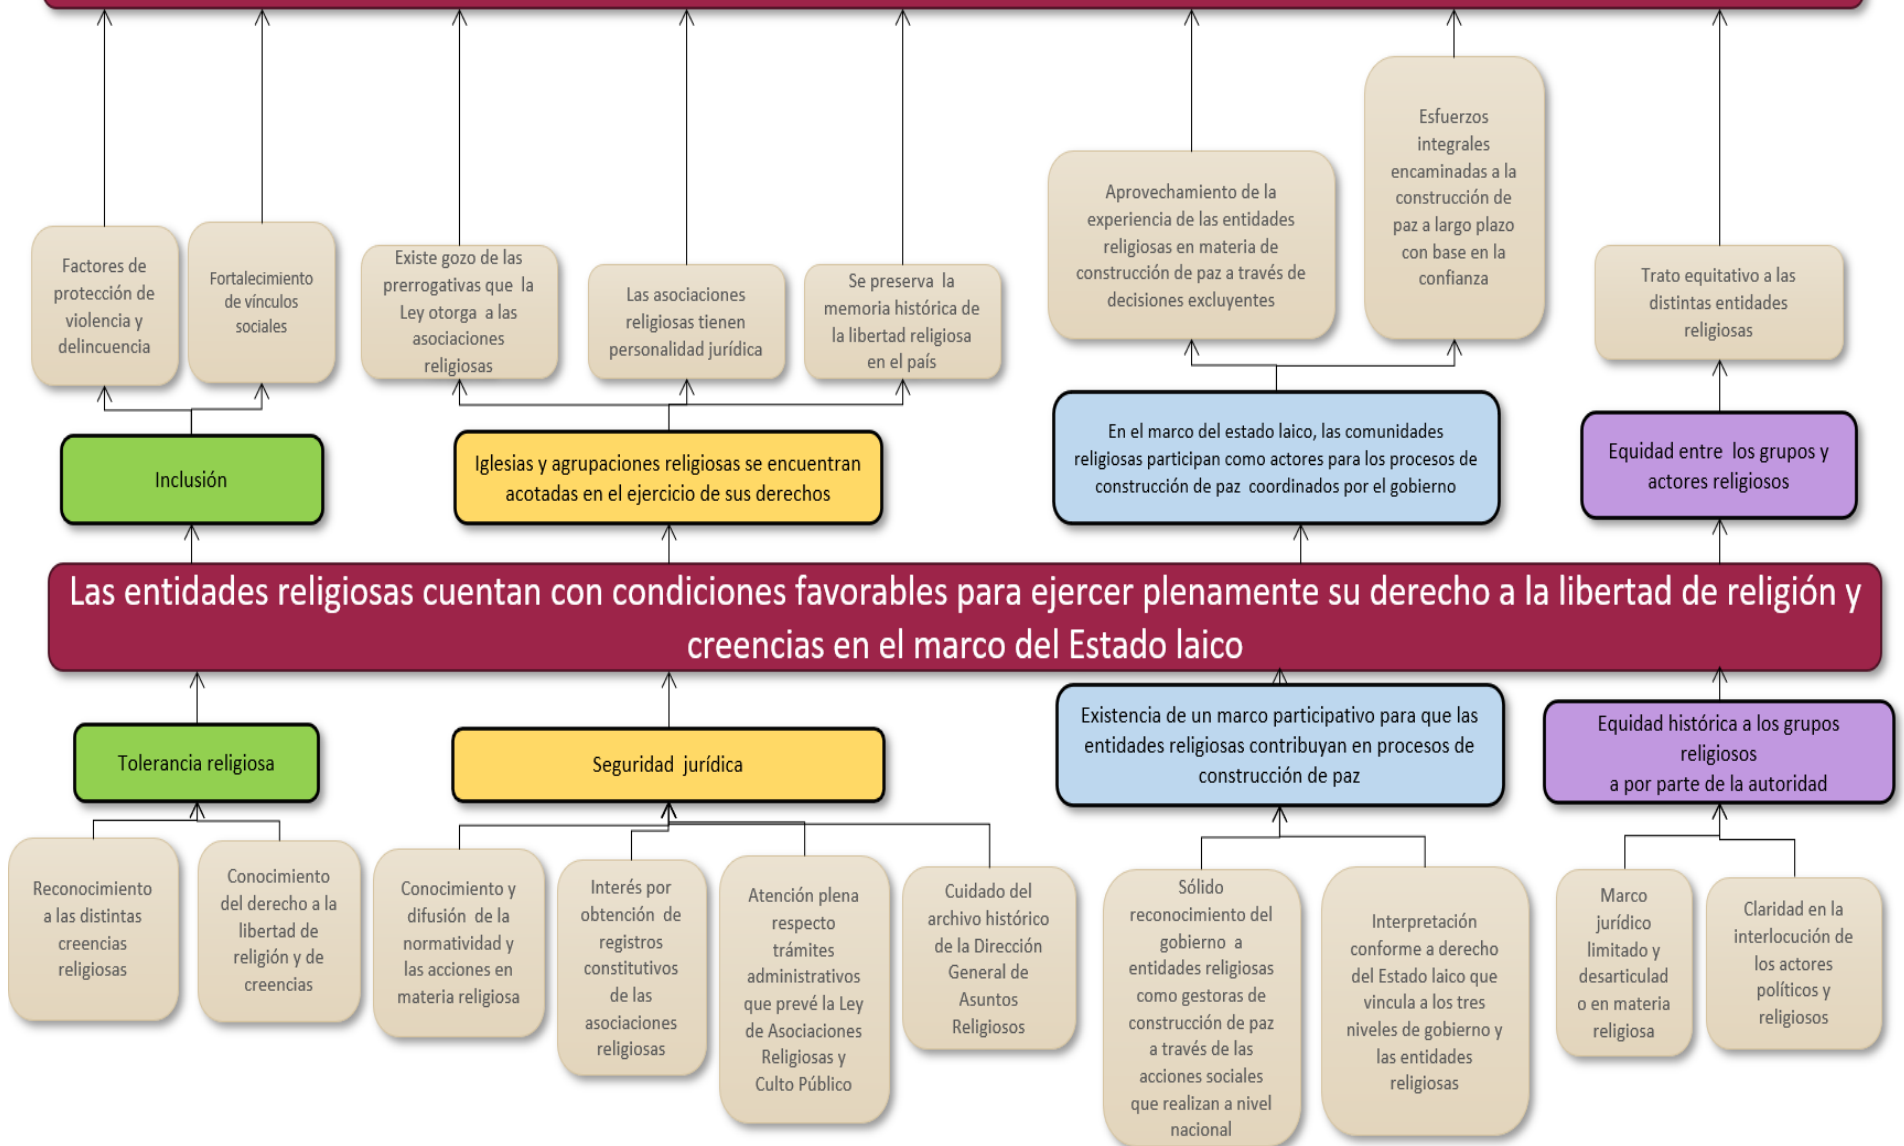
Factores de protección de violencia y delincuencia

Fortalecimiento de vínculos sociales

Existe gozo de las prerrogativas que la Ley otorga a las asociaciones religiosas

Las asociaciones religiosas tienen personalidad jurídica

Se preserva la memoria histórica de la libertad religiosa en el país

Aprovechamiento de la experiencia de las entidades religiosas en materia de construcción de paz a través de decisiones excluyentes

Esfuerzos integrales encaminadas a la construcción de paz a largo plazo con base en la confianza

Trato equitativo a las distintas entidades religiosas

Inclusión

Iglesias y agrupaciones religiosas se encuentran acotadas en el ejercicio de sus derechos

En el marco del estado laico, las comunidades religiosas participan como actores para los procesos de construcción de paz coordinados por el gobierno

Equidad entre los grupos y actores religiosos

Las entidades religiosas cuentan con condiciones favorables para ejercer plenamente su derecho a la libertad de religión y creencias en el marco del Estado laico

Tolerancia religiosa

Seguridad jurídica

Existencia de un marco participativo para que las entidades religiosas contribuyan en procesos de construcción de paz

Equidad histórica a los grupos religiosos a por parte de la autoridad

Reconocimiento a las distintas creencias religiosas

Conocimiento del derecho a la libertad de religión y de creencias

Conocimiento y difusión de la normatividad y las acciones en materia religiosa

Interés por obtención de registros constitutivos de las asociaciones religiosas

Atención plena respecto trámites administrativos que prevé la Ley de Asociaciones Religiosas y Culto Público

Cuidado del archivo histórico de la Dirección General de Asuntos Religiosos

Sólido reconocimiento del gobierno a entidades religiosas como gestoras de construcción de paz a través de las acciones sociales que realizan a nivel nacional

Interpretación conforme a derecho del Estado laico que vincula a los tres niveles de gobierno y las entidades religiosas

Marco jurídico limitado y desarticulad o en materia religiosa

Claridad en la interlocución de los actores políticos y religiosos